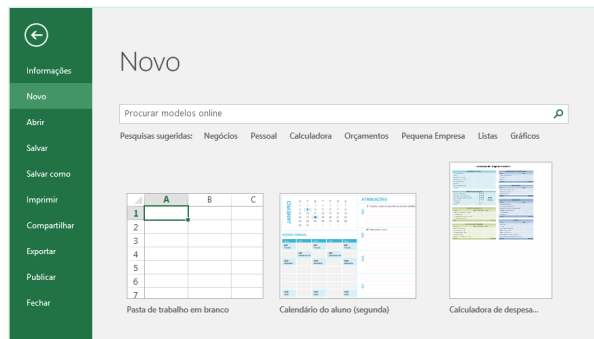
Informações
Novo
Abrir
Salvar
Salvar como
Imprimir
Compartilhar
Exportar
Publicar
Fechar

Novo

Procurar modelos online

Pesquisas sugeridas: Negócios Pessoal Calculadora Orçamentos Pequena Empresa Listas Gráficos

| | A | B | C |
|---|---|---|---|
| 1 | | | |
| 2 | | | |
| 3 | | | |
| 4 | | | |
| 5 | | | |
| 6 | | | |
| 7 | | | |

Pasta de trabalho em branco

JANEIRO
ATRIBUIÇÕES

Calendário do aluno (segunda)

Calculadora de despesa...